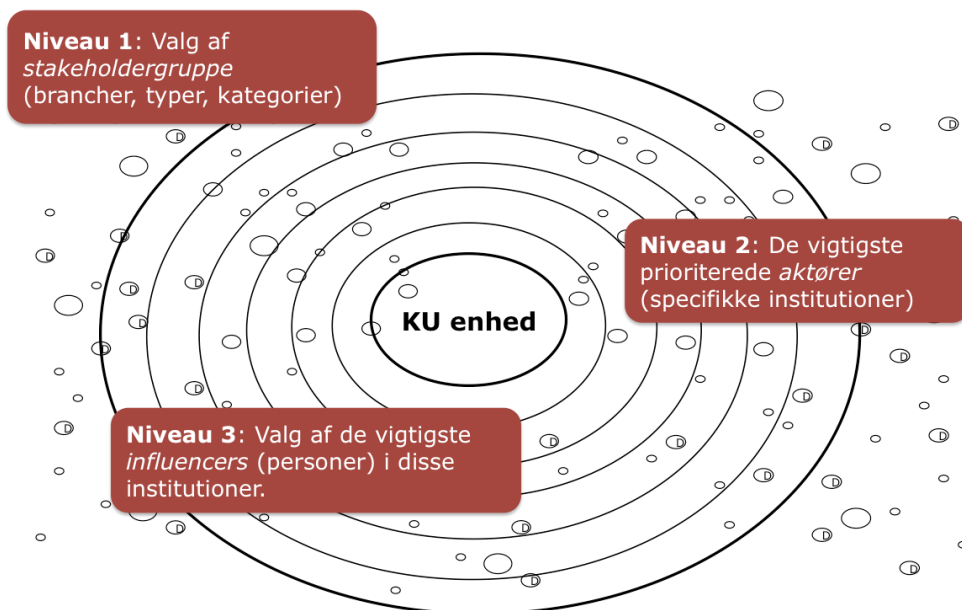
**Niveau 1**: Valg af *stakeholdergruppe* (brancher, typer, kategorier)

**Niveau 2**: De vigtigste prioriterede *aktører* (specifikke institutioner)

KU enhed

**Niveau 3**: Valg af de vigtigste *influencers* (personer) i disse institutioner.